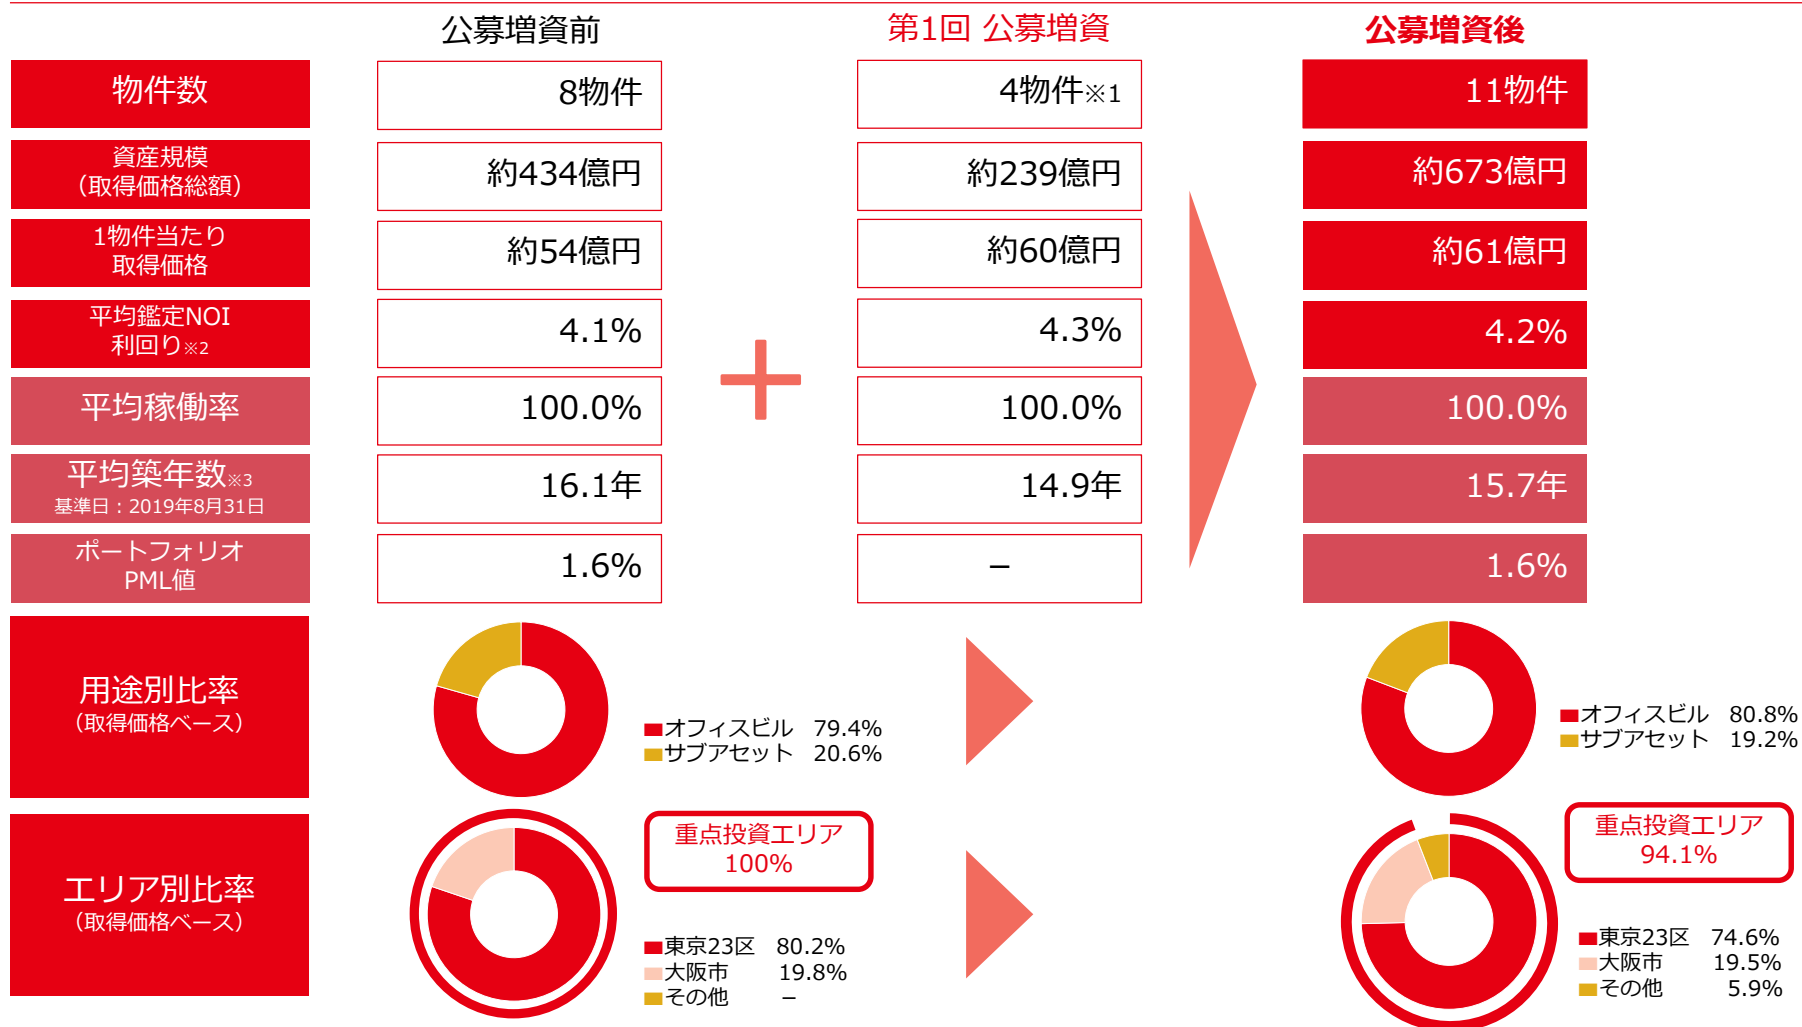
| | 公募増資前 | 第1回 公募増資 | 公募増資後 |
|---|---|---|---|
| 物件数 | 8物件 | 4物件※1 | 11物件 |
| 資産規模（取得価格総額） | 約434億円 | 約239億円 | 約673億円 |
| 1物件当たり取得価格 | 約54億円 | 約60億円 | 約61億円 |
| 平均鑑定NOI利回り※2 | 4.1% | 4.3% | 4.2% |
| 平均稼働率 | 100.0% | 100.0% | 100.0% |
| 平均築年数※3 基準日：2019年8月31日 | 16.1年 | 14.9年 | 15.7年 |
| ポートフォリオPML値 | 1.6% | – | 1.6% |

用途別比率（取得価格ベース）

オフィスビル 79.4%
サブアセット 20.6%

オフィスビル 80.8%
サブアセット 19.2%

エリア別比率（取得価格ベース）

重点投資エリア 100%

東京23区 80.2%
大阪市 19.8%
その他 –

重点投資エリア 94.1%

東京23区 74.6%
大阪市 19.5%
その他 5.9%